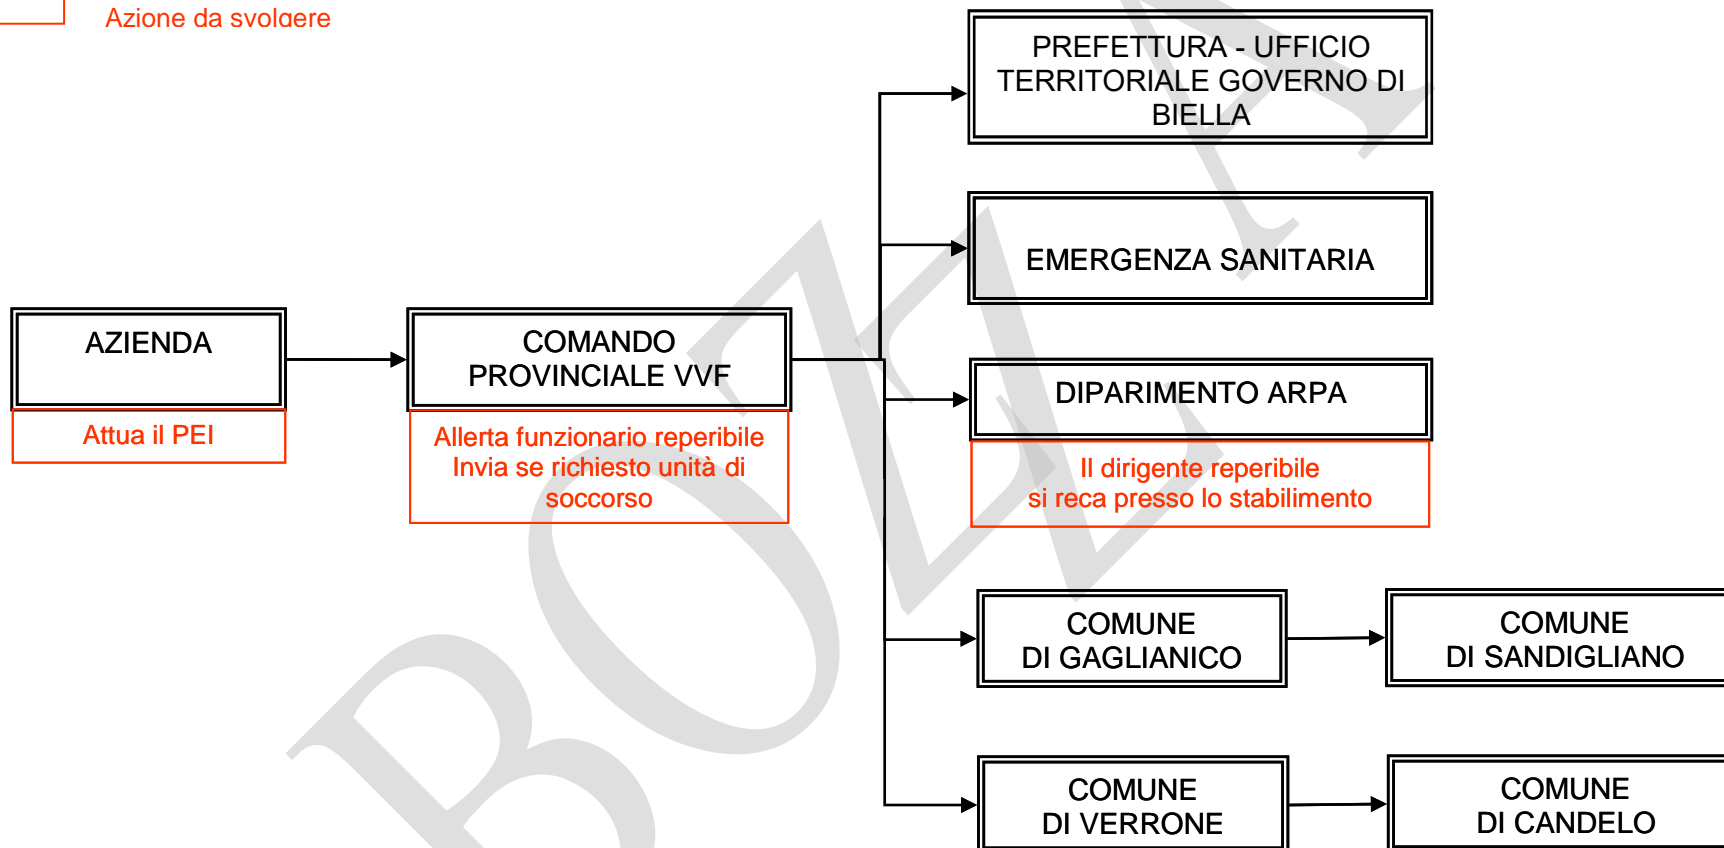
Azione da svolgere

PREFETTURA - UFFICIO TERRITORIALE GOVERNO DI BIELLA

EMERGENZA SANITARIA

AZIENDA

Attua il PEI

COMANDO PROVINCIALE VVF

Allerta funzionario reperibile
Invia se richiesto unità di soccorso

DIPARIMENTO ARPA

Il dirigente reperibile
si reca presso lo stabilimento

COMUNE DI GAGLIANICO

COMUNE DI SANDIGLIANO

COMUNE DI VERRONE

COMUNE DI CANDELO

BOZZA